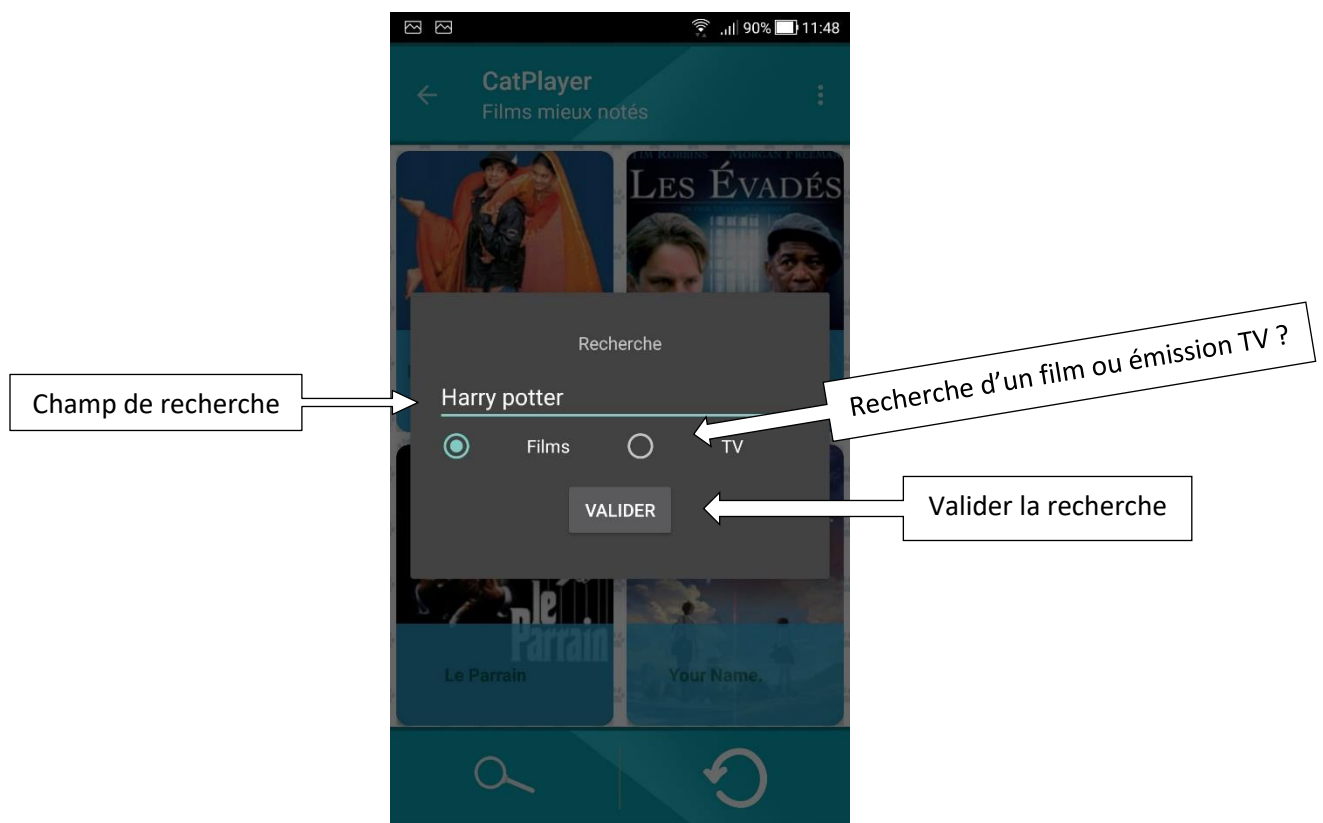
90% 11:48

CatPlayer
Films mieux notés

TIM ROBBINS MORGAN FREEMAN
LES ÉVADÉS

Recherche

Champ de recherche

Harry potter

Recherche d'un film ou émission TV ?

Films TV

VALIDER

Valider la recherche

Le Parrain

Le Parrain

Your Name.